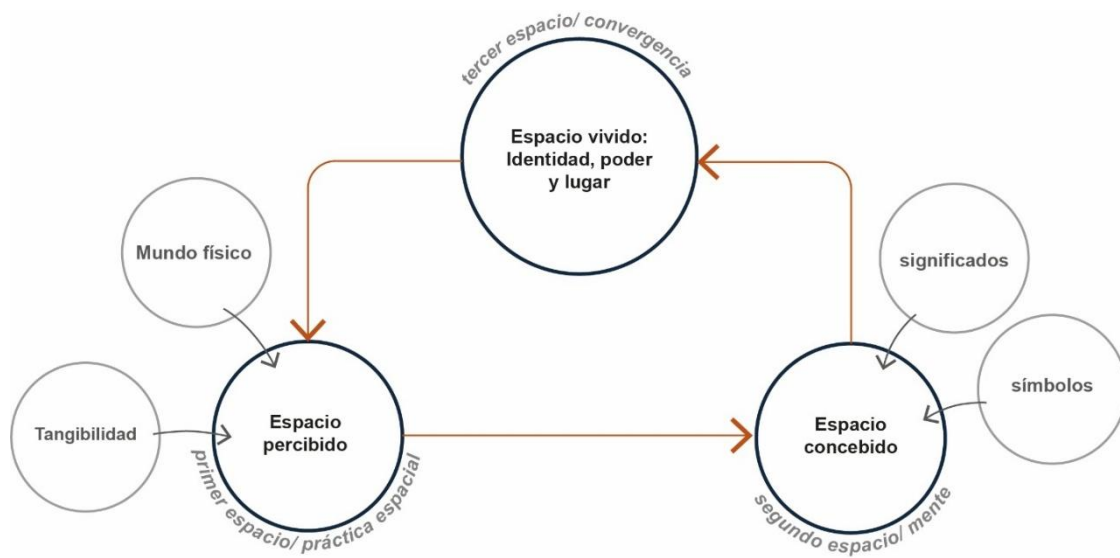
tercer espacio/ convergencia

Espacio vivido: Identidad, poder y lugar

Mundo físico

significados

símbolos

Tangibilidad

Espacio percibido

primer espacio/ práctica espacial

Espacio concebido

segundo espacio/ mente